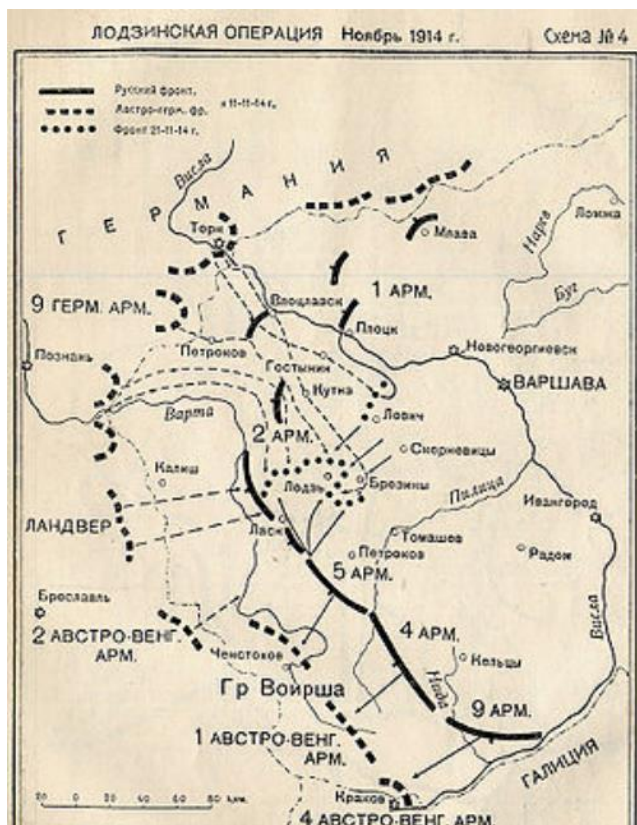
ЛОДЗИНСКАЯ ОПЕРАЦИЯ Ноябрь 1914 г. Схема № 4

Русский фронт.
Австро-герм. фр. к 11-11-14 г.
Фронт 21-11-14 г.

ГЕРМАНИЯ
Висла
Торн
Млава
Нарев
Ломжа
1 АРМ.
Буг
9 ГЕРМ. АРМ.
Влоцлавск
Плоцк
Новогеоргиевск
Познань
Петроков
Гостынин
Кутна
ВАРШАВА
Варта
Лович
2 АРМ.
Скерневицы
Калиш
Лодзь
Брезины
Пилица
Ивангород
ЛАНДВЕР
Ласк
Томашев
Петроков
Радом
5 АРМ.
Бреславль
2 АВСТРО-ВЕНГ. АРМ.
4 АРМ.
Висла
Ченстохов
Кельцы
Нида
Гр Войрша
9 АРМ.
1 АВСТРО-ВЕНГ. АРМ.
ГАЛИЦИЯ
20 0 20 40 60 80 клм.
Краков
4 АВСТРО-ВЕНГ. АРМ.